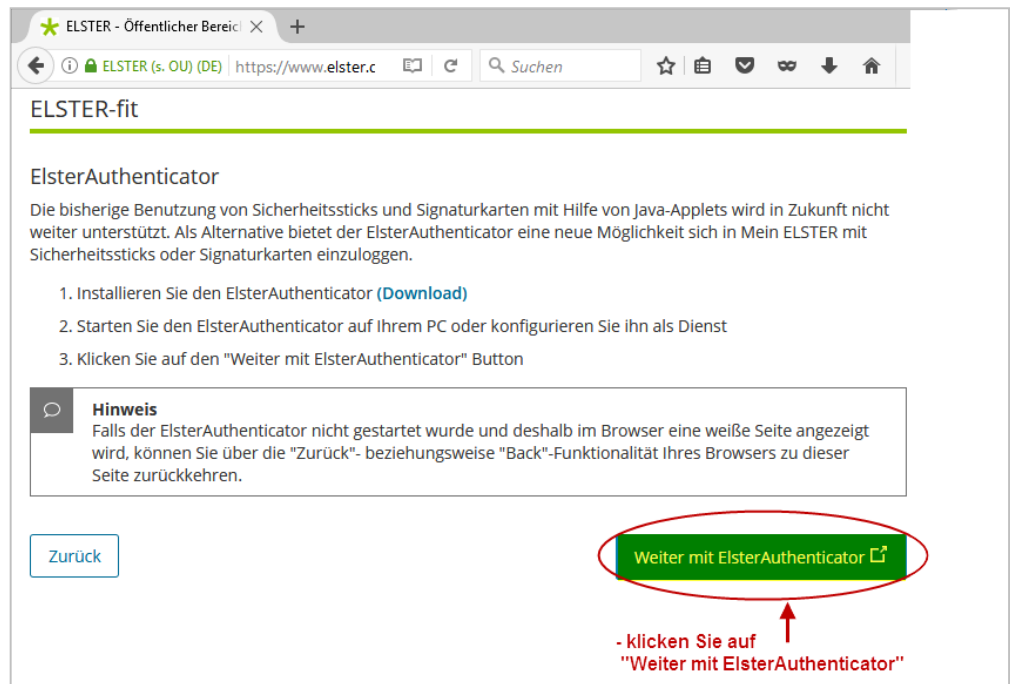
ELSTER - Öffentlicher Bereic

ELSTER (s. OU) (DE) https://www.elster.c

Suchen

ELSTER-fit

ElsterAuthenticator

Die bisherige Benutzung von Sicherheitssticks und Signaturkarten mit Hilfe von Java-Applets wird in Zukunft nicht weiter unterstützt. Als Alternative bietet der ElsterAuthenticator eine neue Möglichkeit sich in Mein ELSTER mit Sicherheitssticks oder Signaturkarten einzuloggen.

1. Installieren Sie den ElsterAuthenticator (Download)

2. Starten Sie den ElsterAuthenticator auf Ihrem PC oder konfigurieren Sie ihn als Dienst

3. Klicken Sie auf den "Weiter mit ElsterAuthenticator" Button

Hinweis
Falls der ElsterAuthenticator nicht gestartet wurde und deshalb im Browser eine weiße Seite angezeigt wird, können Sie über die "Zurück"- beziehungsweise "Back"-Funktionalität Ihres Browsers zu dieser Seite zurückkehren.

Zurück

Weiter mit ElsterAuthenticator

- klicken Sie auf
"Weiter mit ElsterAuthenticator"